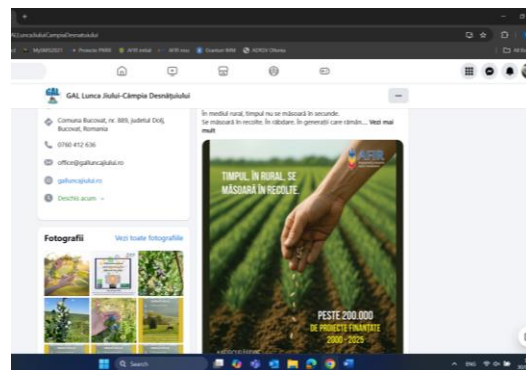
GALLuncaJiuluiCampiaDesnatuiului

MySMIS2021 Proiecte PNRR AFIR initial AFIR nou Granturi MM SOROV Oltenia All fav

GAL Lunca Jiului-Câmpia Desnățuiului

Comuna Bucovat, nr. 389, județul Dolj, Bucovat, Romania

0760 412 636

office@galluncajiului.ro

galluncajiului.ro

Deschis acum

Fotografii

Vezi toate fotografiile

În mediul rural, timpul nu se măsoară în secunde. Se măsoară în recolte. În răbdare. În generații care rămân... Vezi mai mult

AFIR

TIMPUL, ÎN RURAL, SE MĂSOARĂ ÎN RECOLTE.

PESTE 200.000 DE PROIECTE FINANȚATE 2000 - 2025

Search

ENG